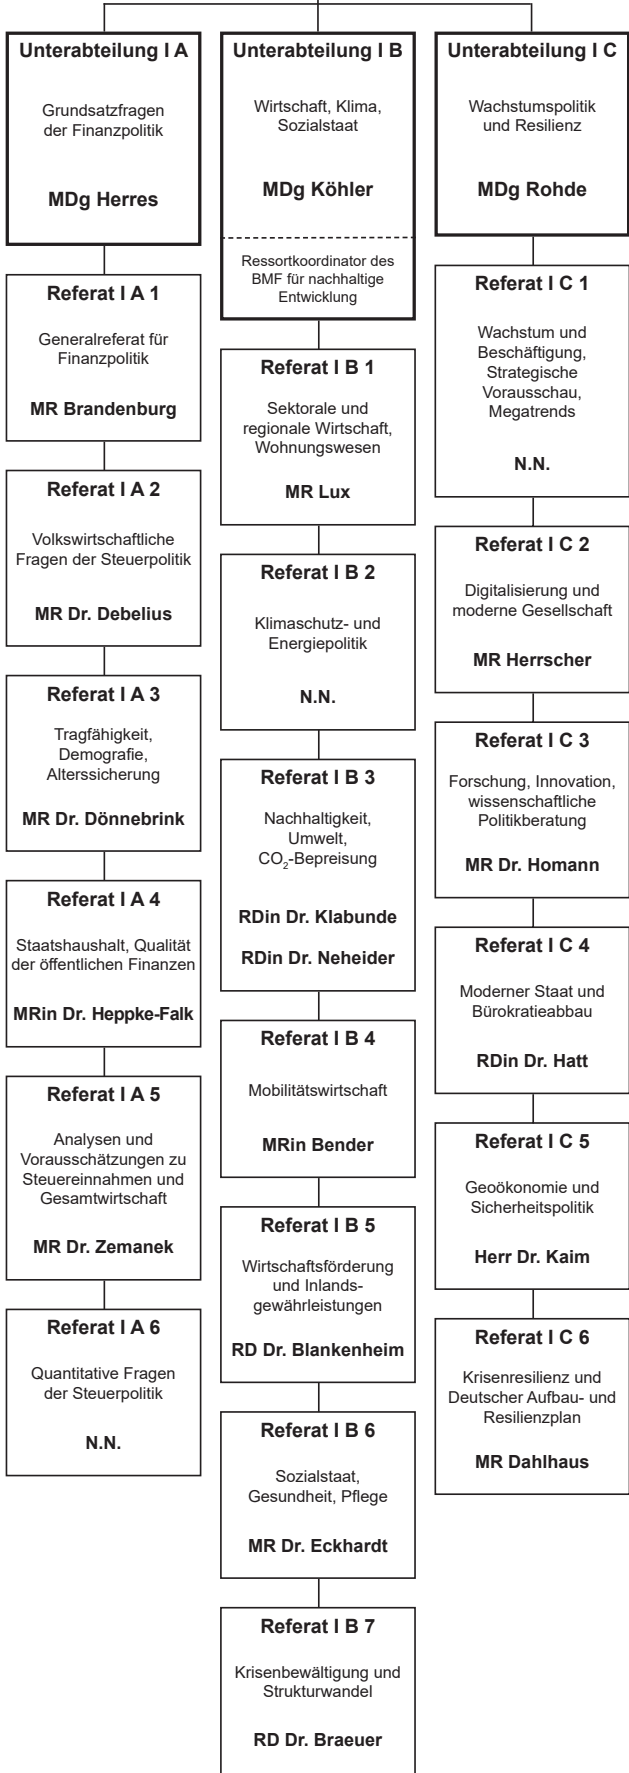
**Unterabteilung I A**

Grundsatzfragen der Finanzpolitik

**MDg Herres**

**Referat I A 1**

Generalreferat für Finanzpolitik

**MR Brandenburg**

**Referat I A 2**

Volkswirtschaftliche Fragen der Steuerpolitik

**MR Dr. Debelius**

**Referat I A 3**

Tragfähigkeit, Demografie, Alterssicherung

**MR Dr. Dönnebrink**

**Referat I A 4**

Staatshaushalt, Qualität der öffentlichen Finanzen

**MRin Dr. Heppke-Falk**

**Referat I A 5**

Analysen und Vorausschätzungen zu Steuereinnahmen und Gesamtwirtschaft

**MR Dr. Zemanek**

**Referat I A 6**

Quantitative Fragen der Steuerpolitik

**N.N.**

**Unterabteilung I B**

Wirtschaft, Klima, Sozialstaat

**MDg Köhler**

Ressortkoordinator des BMF für nachhaltige Entwicklung

**Referat I B 1**

Sektorale und regionale Wirtschaft, Wohnungswesen

**MR Lux**

**Referat I B 2**

Klimaschutz- und Energiepolitik

**N.N.**

**Referat I B 3**

Nachhaltigkeit, Umwelt, $CO_2$-Bepreisung

**RDin Dr. Klabunde**

**RDin Dr. Neheider**

**Referat I B 4**

Mobilitätswirtschaft

**MRin Bender**

**Referat I B 5**

Wirtschaftsförderung und Inlandsgewährleistungen

**RD Dr. Blankenheim**

**Referat I B 6**

Sozialstaat, Gesundheit, Pflege

**MR Dr. Eckhardt**

**Referat I B 7**

Krisenbewältigung und Strukturwandel

**RD Dr. Braeuer**

**Unterabteilung I C**

Wachstumspolitik und Resilienz

**MDg Rohde**

**Referat I C 1**

Wachstum und Beschäftigung, Strategische Vorausschau, Megatrends

**N.N.**

**Referat I C 2**

Digitalisierung und moderne Gesellschaft

**MR Herrscher**

**Referat I C 3**

Forschung, Innovation, wissenschaftliche Politikberatung

**MR Dr. Homann**

**Referat I C 4**

Moderner Staat und Bürokratieabbau

**RDin Dr. Hatt**

**Referat I C 5**

Geoökonomie und Sicherheitspolitik

**Herr Dr. Kaim**

**Referat I C 6**

Krisenresilienz und Deutscher Aufbau- und Resilienzplan

**MR Dahlhaus**